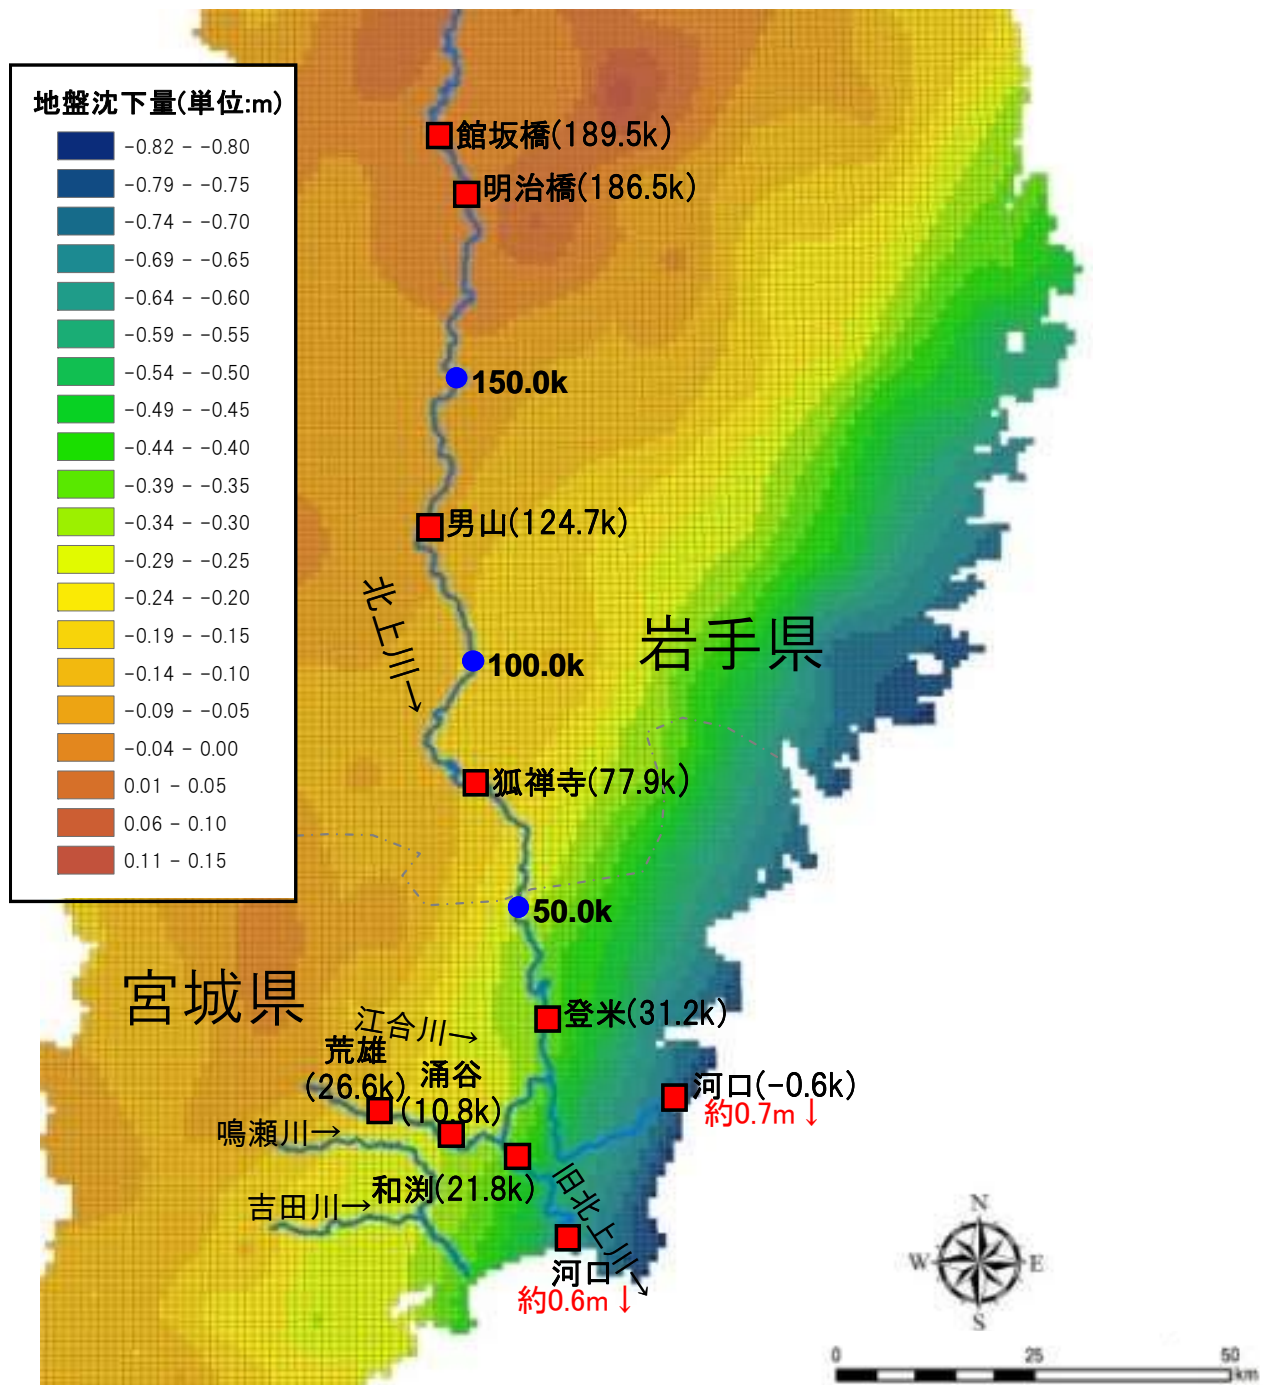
地盤沈下量(単位:m)

| | |
|---|---|
| | -0.82 - -0.80 |
| | -0.79 - -0.75 |
| | -0.74 - -0.70 |
| | -0.69 - -0.65 |
| | -0.64 - -0.60 |
| | -0.59 - -0.55 |
| | -0.54 - -0.50 |
| | -0.49 - -0.45 |
| | -0.44 - -0.40 |
| | -0.39 - -0.35 |
| | -0.34 - -0.30 |
| | -0.29 - -0.25 |
| | -0.24 - -0.20 |
| | -0.19 - -0.15 |
| | -0.14 - -0.10 |
| | -0.09 - -0.05 |
| | -0.04 - 0.00 |
| | 0.01 - 0.05 |
| | 0.06 - 0.10 |
| | 0.11 - 0.15 |

館坂橋(189.5k)
明治橋(186.5k)
150.0k
男山(124.7k)
北上川→
100.0k
岩手県
狐禅寺(77.9k)
50.0k
宮城県
登米(31.2k)
江合川→
荒雄
(26.6k)
涌谷
(10.8k)
河口(-0.6k)
約0.7m↓
鳴瀬川→
和渕(21.8k)
吉田川→
旧北上川→
河口
約0.6m↓
N
W
E
S
0
25
50
km